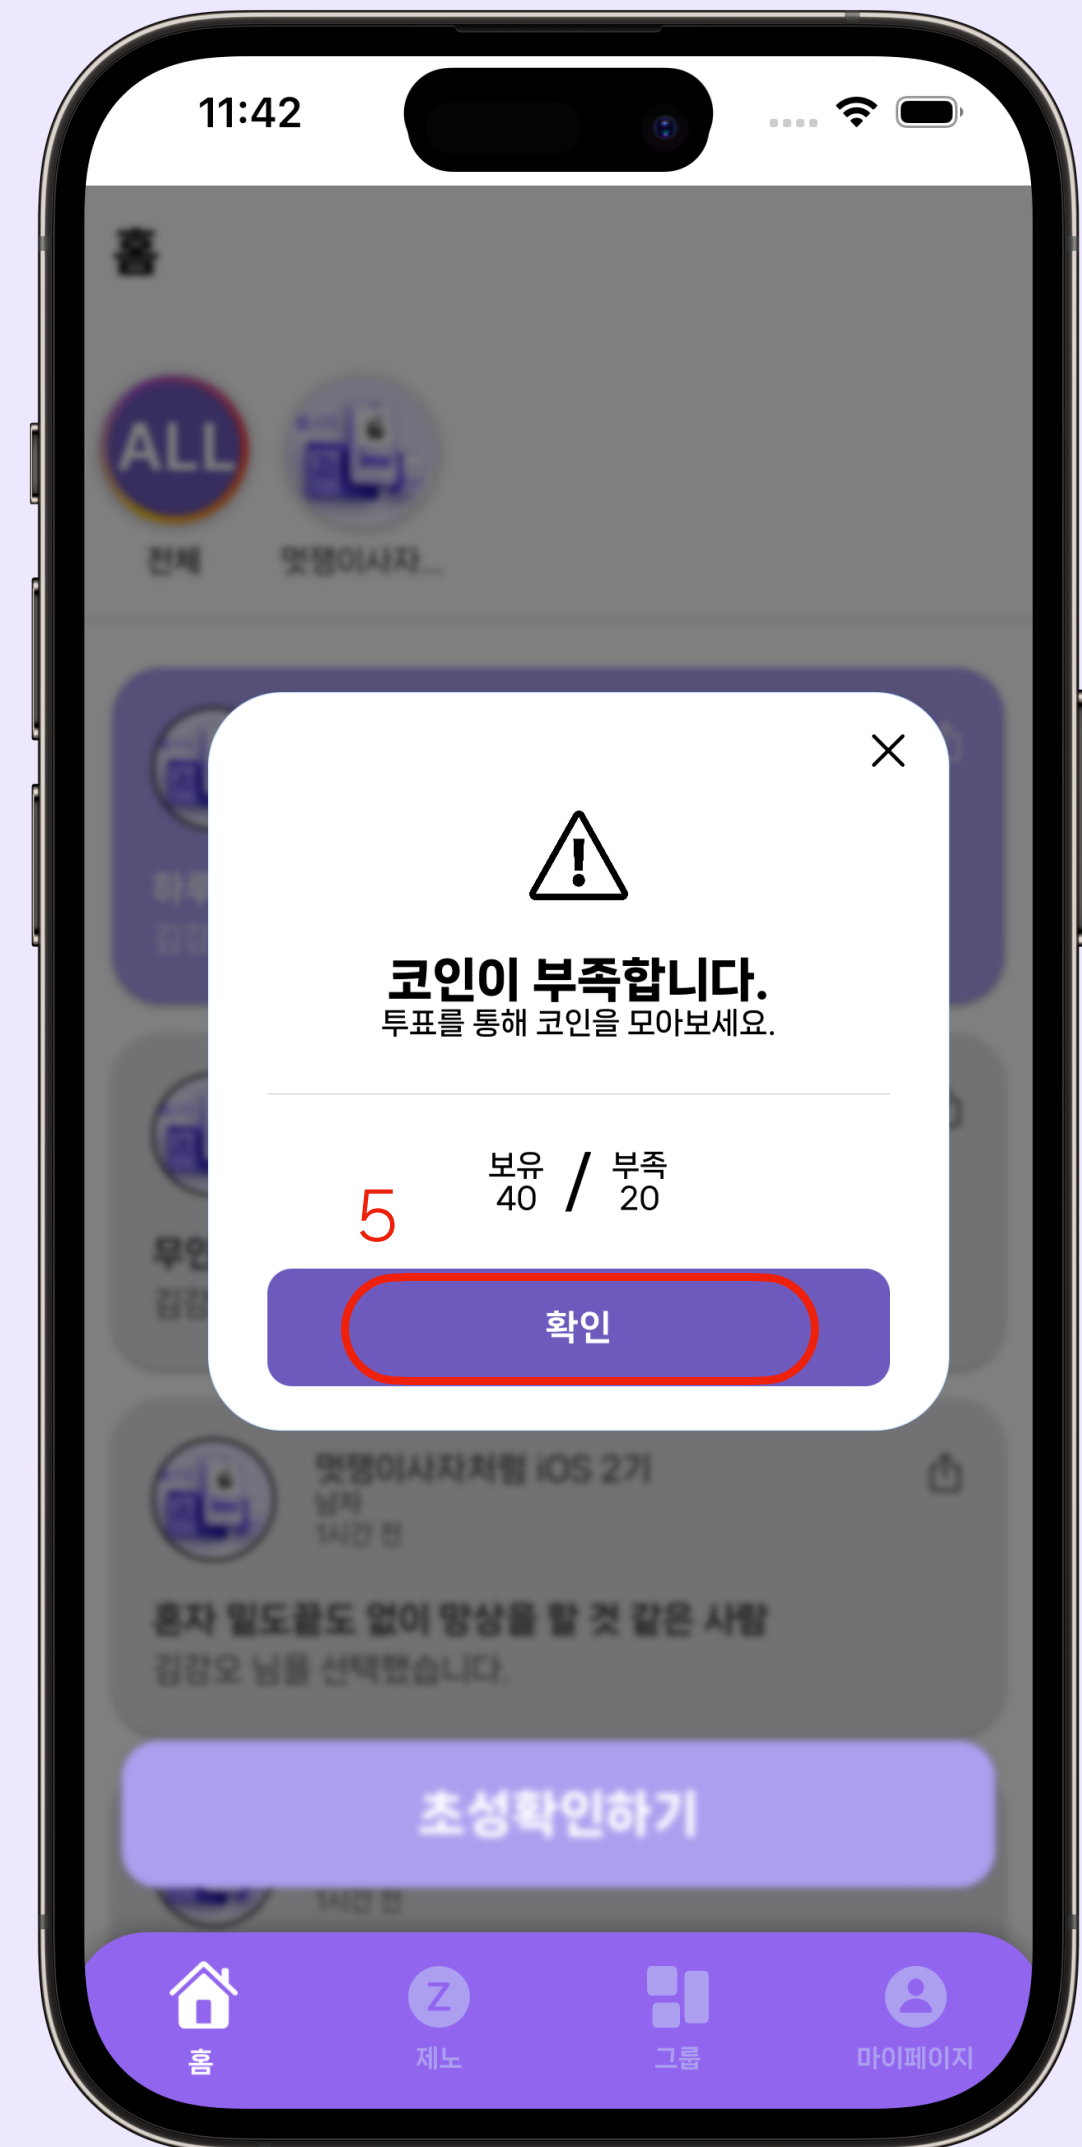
11:42

홈

ALL
전체

멋쟁이사자...

코인이 부족합니다.
투표를 통해 코인을 모아보세요.

보유 / 부족
40 / 20

5

확인

멋쟁이사자처럼 iOS 2기
남자
1시간 전

혼자 일도끝도 없이 망상을 할 것 같은 사람
김강오 님을 선택했습니다.

초성확인하기

1시간 전

홈
제노
그룹
마이페이지